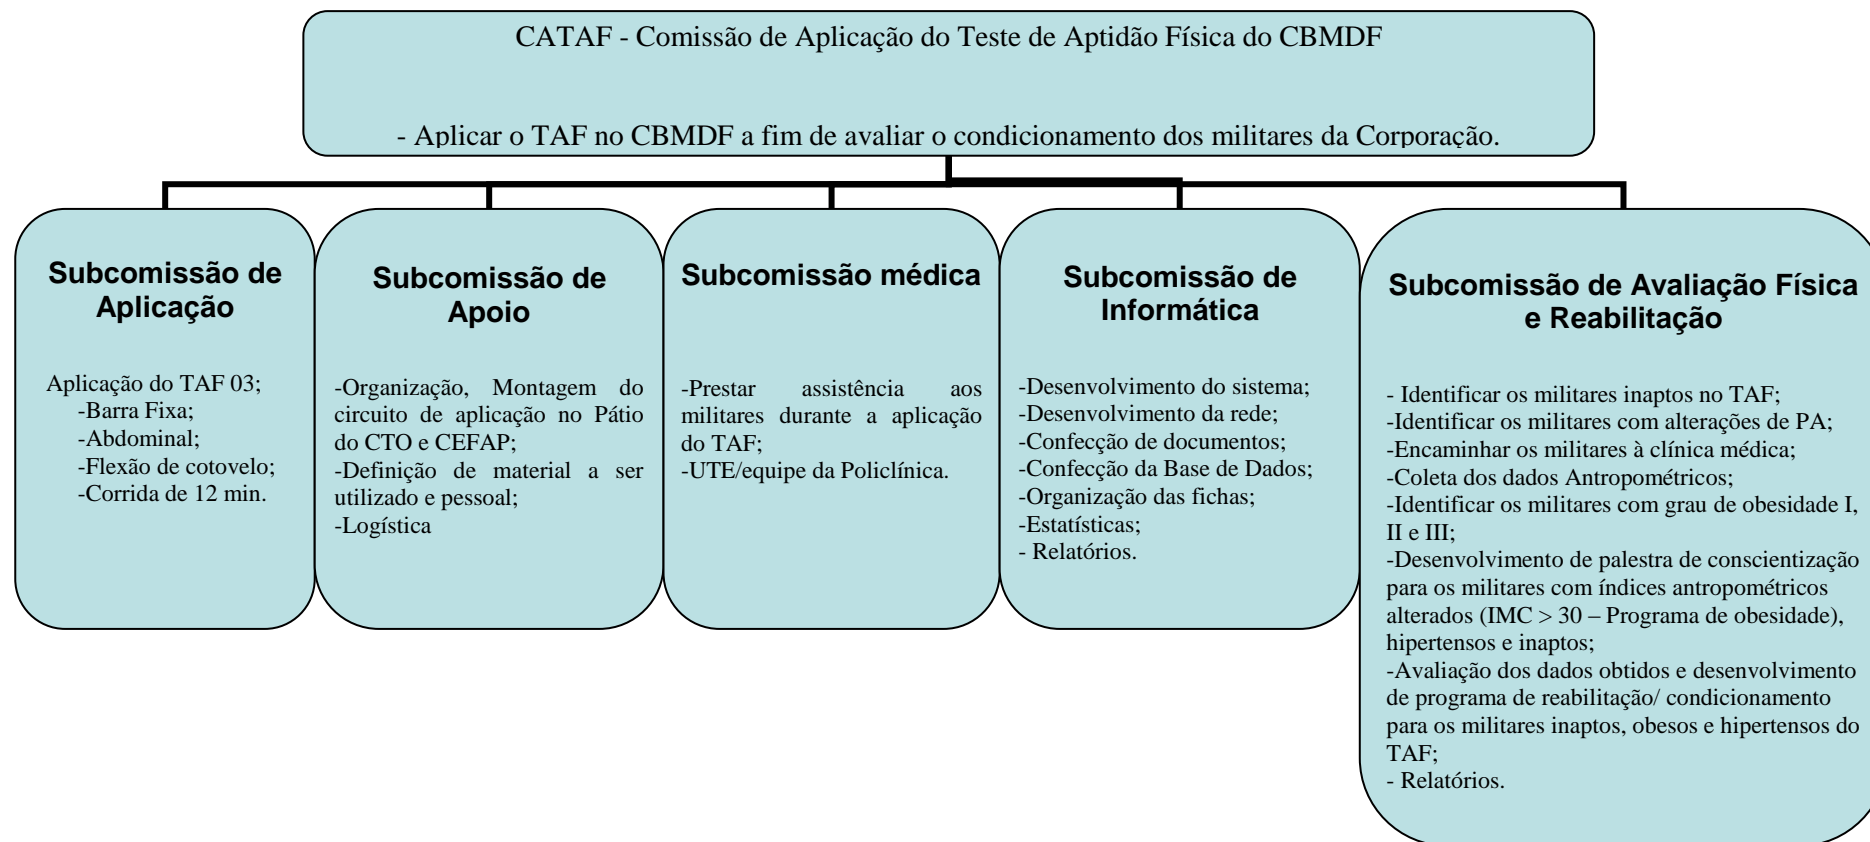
CATAF - Comissão de Aplicação do Teste de Aptidão Física do CBMDF

- Aplicar o TAF no CBMDF a fim de avaliar o condicionamento dos militares da Corporação.

Subcomissão de Aplicação

Aplicação do TAF 03;
-Barra Fixa;
-Abdominal;
-Flexão de cotovelo;
-Corrida de 12 min.

Subcomissão de Apoio

-Organização, Montagem do circuito de aplicação no Pátio do CTO e CEFAP;
-Definição de material a ser utilizado e pessoal;
-Logística

Subcomissão médica

-Prestar assistência aos militares durante a aplicação do TAF;
-UTE/equipe da Policlínica.

Subcomissão de Informática

-Desenvolvimento do sistema;
-Desenvolvimento da rede;
-Confecção de documentos;
-Confecção da Base de Dados;
-Organização das fichas;
-Estatísticas;
- Relatórios.

Subcomissão de Avaliação Física e Reabilitação

- Identificar os militares inaptos no TAF;
-Identificar os militares com alterações de PA;
-Encaminhar os militares à clínica médica;
-Coleta dos dados Antropométricos;
-Identificar os militares com grau de obesidade I, II e III;
-Desenvolvimento de palestra de conscientização para os militares com índices antropométricos alterados (IMC > 30 – Programa de obesidade), hipertensos e inaptos;
-Avaliação dos dados obtidos e desenvolvimento de programa de reabilitação/ condicionamento para os militares inaptos, obesos e hipertensos do TAF;
- Relatórios.